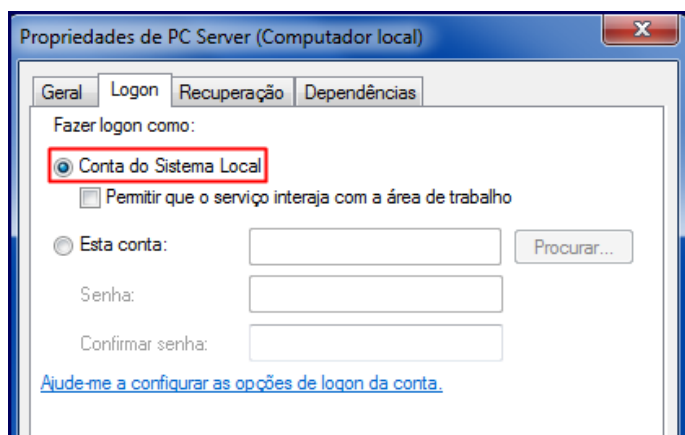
Propriedades de PC Server (Computador local)

Geral | Logon | Recuperação | Dependências

Fazer logon como:

Conta do Sistema Local

Permitir que o serviço interaja com a área de trabalho

Esta conta:

Procurar...

Senha:

Confirmar senha:

Ajude-me a configurar as opções de logon da conta.